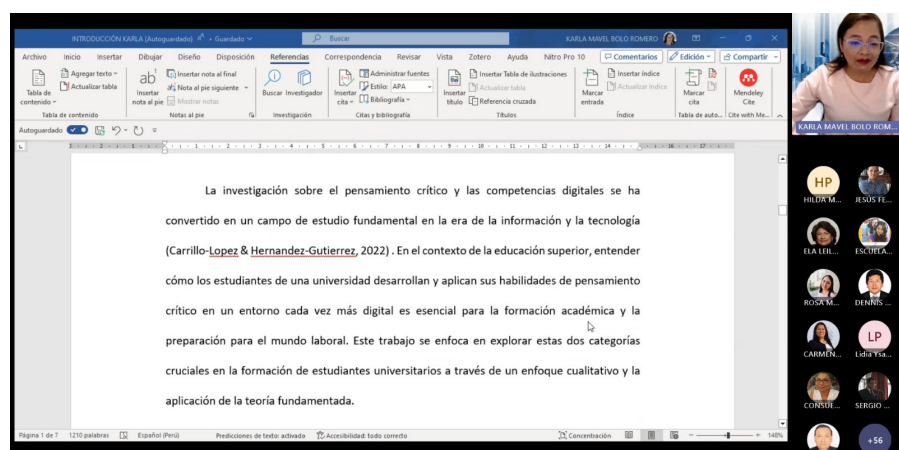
INTRODUCCIÓN KARLA (Autoguardado) • Guardado
Buscar
KARLA MAVEL BOLO ROMERO

Archivo Inicio Insertar Dibujar Diseño Disposición Referencias Correspondencia Revisar Vista Zotero Ayuda Nitro Pro 10
Comentarios Edición Compartir

Tabla de contenido
Agregar texto
Actualizar tabla
Tabla de contenido
Insertar nota al pie
Insertar nota al final
Nota al pie siguiente
Mostrar notas
Notas al pie
Buscar
Investigador
Investigación
Insertar cita
Administrar fuentes
Estilo: APA
Bibliografía
Citas y bibliografía
Insertar título
Insertar Tabla de ilustraciones
Actualizar tabla
Referencia cruzada
Títulos
Marcar entrada
Insertar índice
Actualizar índice
Índice
Marcar cita
Tabla de auto...
Mendeley Cite
Cite with Me...

Autoguardado

La investigación sobre el pensamiento crítico y las competencias digitales se ha convertido en un campo de estudio fundamental en la era de la información y la tecnología (Carrillo-Lopez & Hernandez-Gutierrez, 2022) . En el contexto de la educación superior, entender cómo los estudiantes de una universidad desarrollan y aplican sus habilidades de pensamiento crítico en un entorno cada vez más digital es esencial para la formación académica y la preparación para el mundo laboral. Este trabajo se enfoca en explorar estas dos categorías cruciales en la formación de estudiantes universitarios a través de un enfoque cualitativo y la aplicación de la teoría fundamentada.

Página 1 de 7 1210 palabras Español (Perú) Predicciones de texto: activado Accesibilidad: todo correcto Concentración 148%

KARLA MAVEL BOLO ROM...
HP HILDA M...
JESÚS FE...
ELA LEIL...
ESCUELA...
ROSA M...
DENNIS ...
LP CARMEN...
Lidia Ysa...
CONSUE...
SERGIO ...
+56